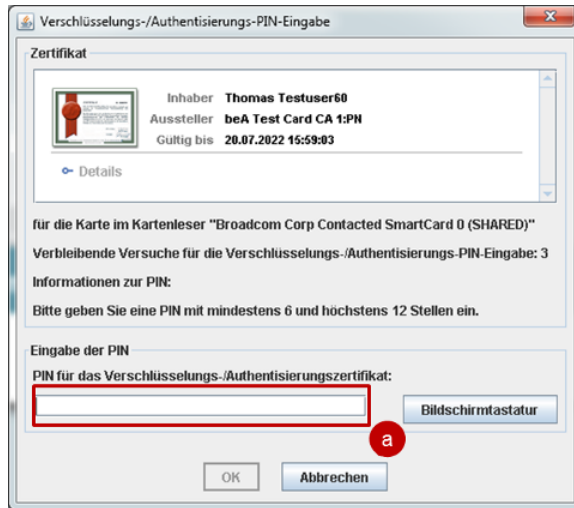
Verschlüsselungs-/Authentisierungs-PIN-Eingabe

Zertifikat

Inhaber Thomas Testuser60
Aussteller beA Test Card CA 1:PN
Gultig bis 20.07.2022 15:59:03

Details

für die Karte im Kartenleser "Broadcom Corp Contacted SmartCard 0 (SHARED)"

Verbleibende Versuche für die Verschlüsselungs-/Authentisierungs-PIN-Eingabe: 3

Informationen zur PIN:

Bitte geben Sie eine PIN mit mindestens 6 und höchstens 12 Stellen ein.

Eingabe der PIN

PIN für das Verschlüsselungs-/Authentisierungszertifikat:

Bildschirmtastatur

a

OK Abbrechen